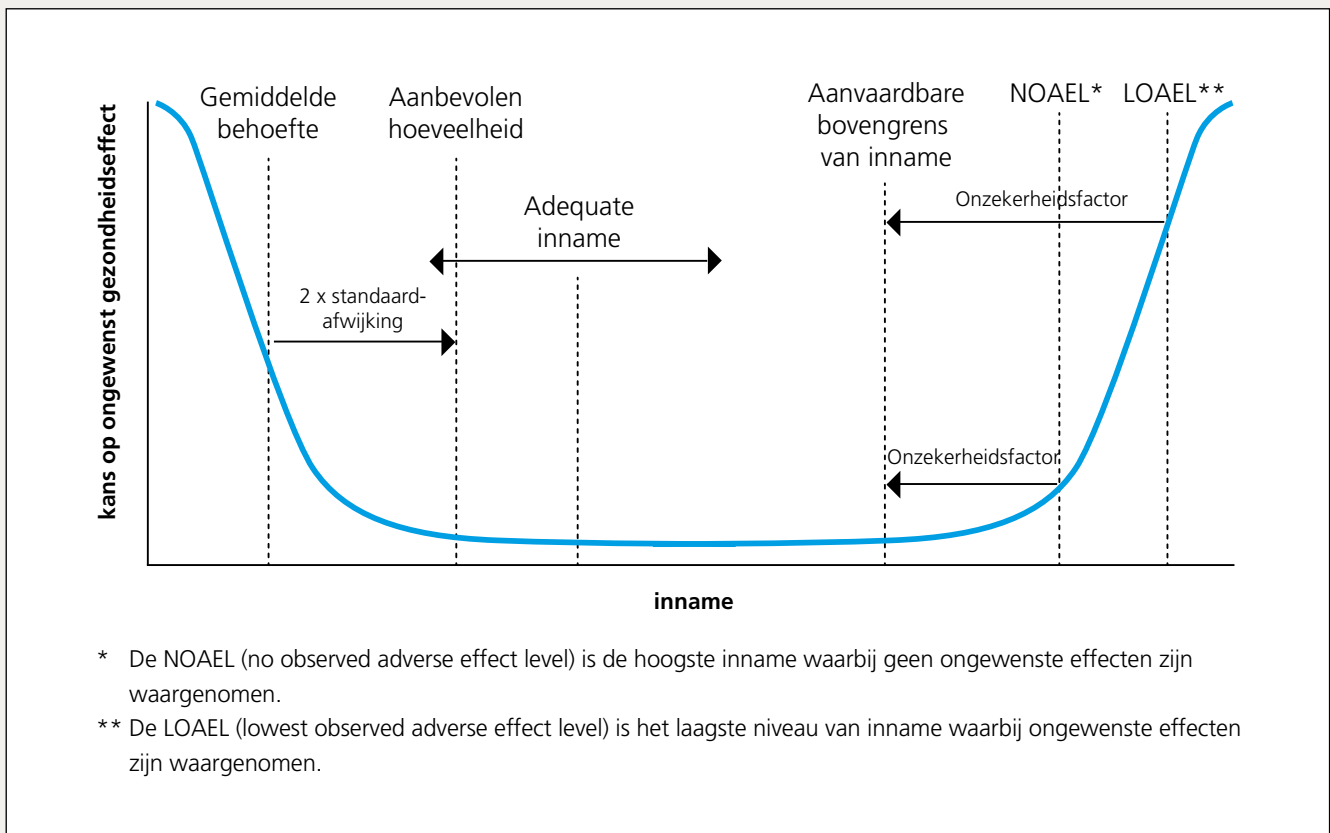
kans op ongewenst gezondheidseffect

Gemiddelde behoefte

Aanbevolen hoeveelheid

Aanvaardbare bovengrens van inname

NOAEL*

LOAEL**

Onzekerheidsfactor

Adequate inname

2 x standaard-afwijking

Onzekerheidsfactor

inname

* De NOAEL (no observed adverse effect level) is de hoogste inname waarbij geen ongewenste effecten zijn waargenomen.

** De LOAEL (lowest observed adverse effect level) is het laagste niveau van inname waarbij ongewenste effecten zijn waargenomen.